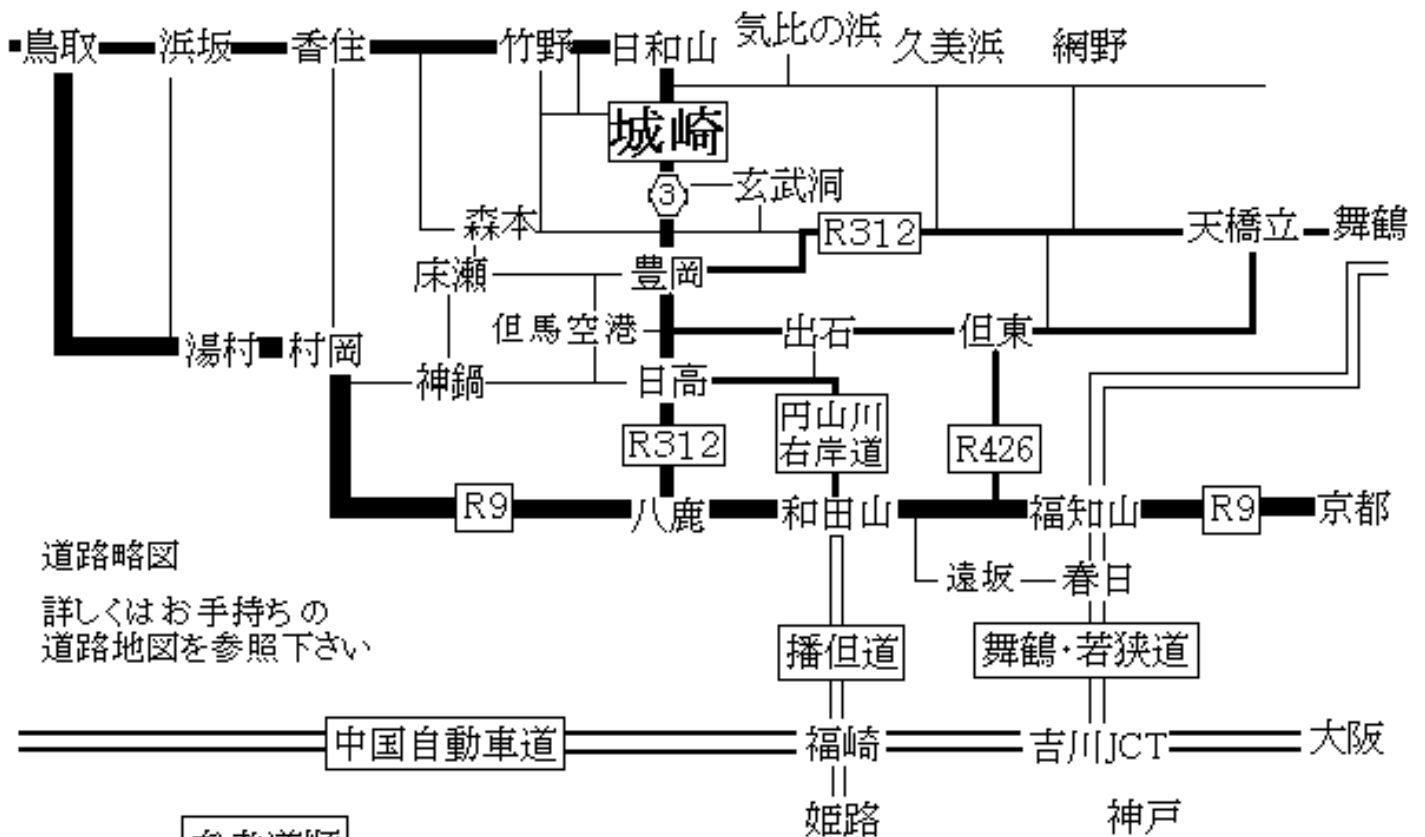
鳥取 浜坂 香住 竹野 日和山 気比の浜 久美浜 網野

城崎

3 玄武洞

森本 R312 天橋立 舞鶴

床瀬 豊岡

但馬空港 出石 但東

湯村 村岡

神鍋 日高

R312 円山川右岸道 R426

R9 八鹿 和田山 福知山 R9 京都

道路略図

詳しくはお手持ちの道路地図を参照下さい

遠坂 春日

播但道 舞鶴・若狭道

中国自動車道 福崎 吉川JCT 大阪

姫路 神戸

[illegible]